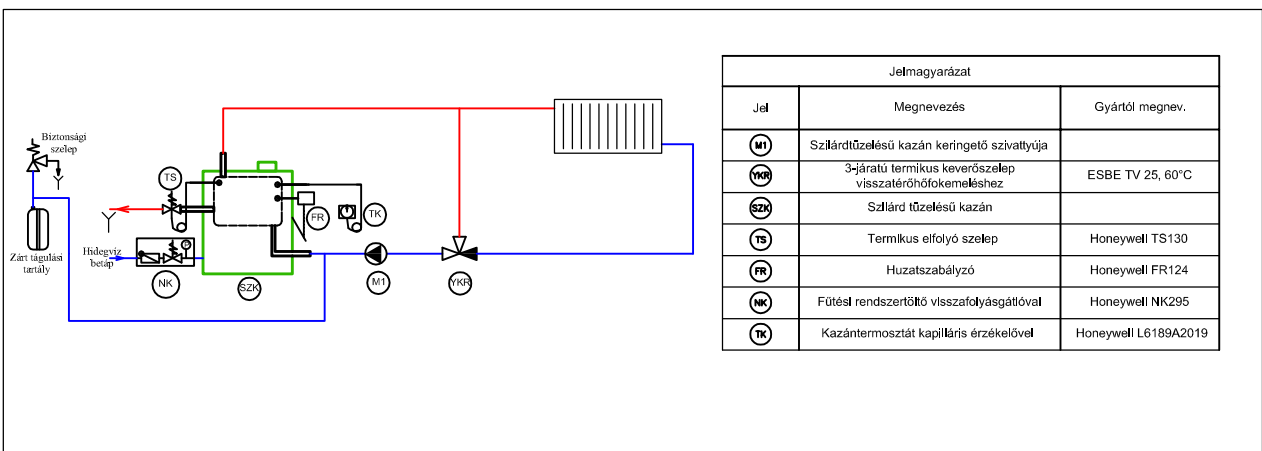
Biztonsági szelep

Zárt tágulási tartály

Hidegvíz betáp

TS

NK

SZK

FR

TK

M1

YKR

Jelmagyarázat

| Jel | Megnevezés | Gyártói megnev. |
|---|---|---|
| M1 | Szilárdtüzelésű kazán keringető szivattyúja | |
| YKR | 3-járatú termikus keverőszelep visszatérőhőfokemeléshez | ESBE TV 25, 60°C |
| SZK | Szilárd tüzelésű kazán | |
| TS | Termikus elfolyó szelep | Honeywell TS130 |
| FR | Huzatszabályzó | Honeywell FR124 |
| NK | Fűtési rendszertöltő visszafolyásgátlóval | Honeywell NK295 |
| TK | Kazántermosztát kapilláris érzékelővel | Honeywell L6189A2019 |